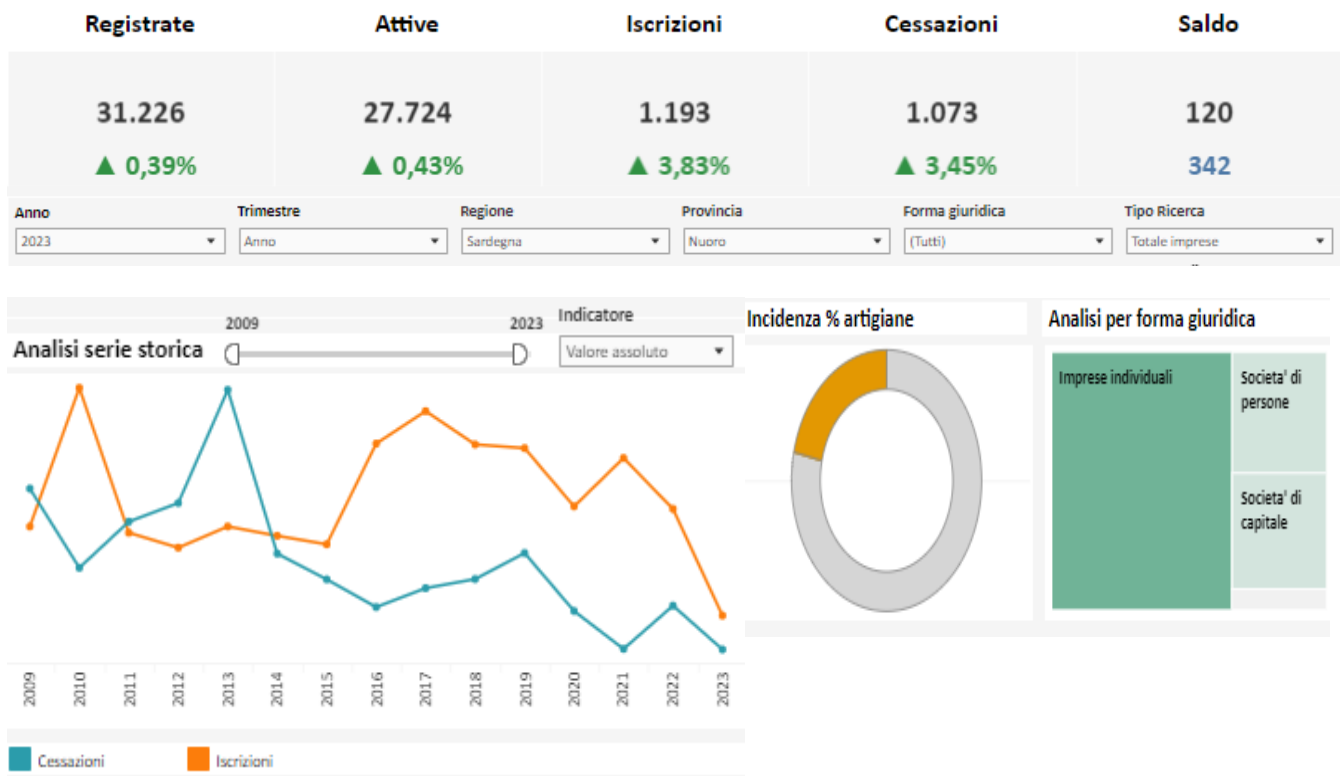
| Registrate | Attive | Iscrizioni | Cessazioni | Saldo |
|---|---|---|---|---|
| 31.226 | 27.724 | 1.193 | 1.073 | 120 |
| ▲ 0,39% | ▲ 0,43% | ▲ 3,83% | ▲ 3,45% | 342 |

Anno
2023
Trimestre
Anno
Regione
Sardegna
Provincia
Nuoro
Forma giuridica
(Tutti)
Tipo Ricerca
Totale imprese

Analisi serie storica
2009
2023
Indicatore
Valore assoluto

2009 2010 2011 2012 2013 2014 2015 2016 2017 2018 2019 2020 2021 2022 2023

Cessazioni
Iscrizioni

Incidenza % artigiane

Analisi per forma giuridica
Imprese individuali
Societa' di persone
Societa' di capitale